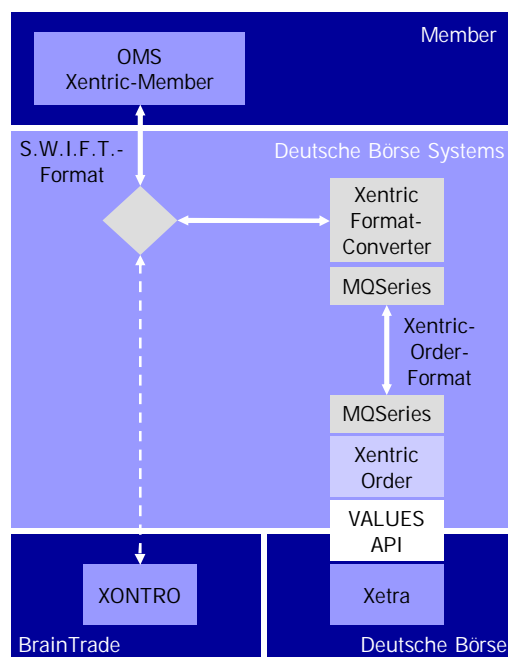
Member

OMS
Xentric-Member

S.W.I.F.T.-Format

Deutsche Börse Systems

Xentric Format-Converter

MQSeries

Xentric-Order-Format

MQSeries

Xentric Order

VALUES API

XONTRO

Xetra

BrainTrade

Deutsche Börse